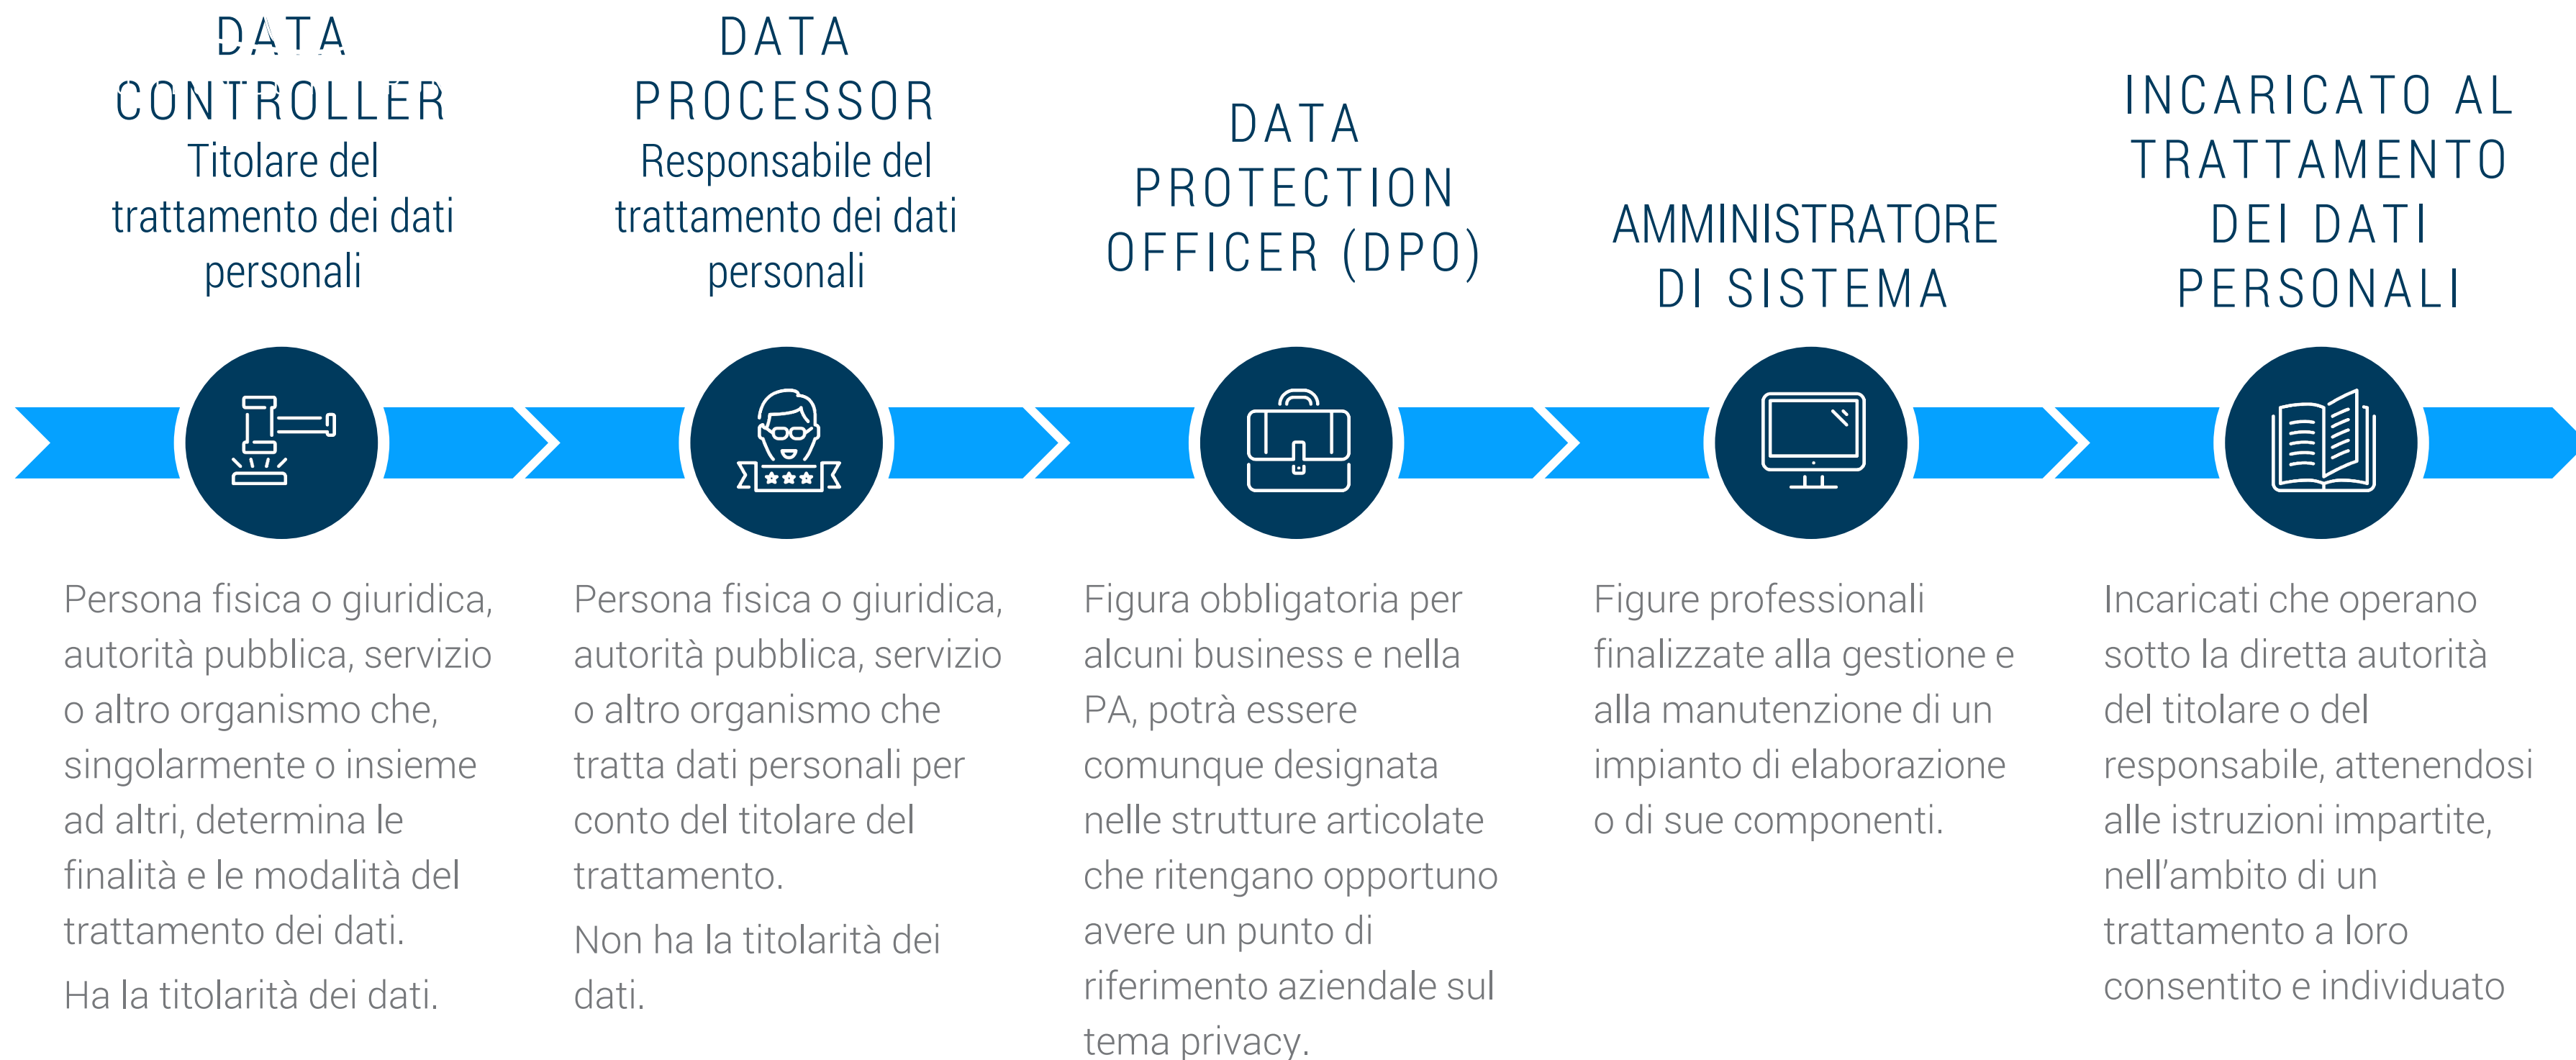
DATA CONTROLLER
Titolare del trattamento dei dati personali

Persona fisica o giuridica, autorità pubblica, servizio o altro organismo che, singolarmente o insieme ad altri, determina le finalità e le modalità del trattamento dei dati.

Ha la titolarità dei dati.

DATA PROCESSOR
Responsabile del trattamento dei dati personali

Persona fisica o giuridica, autorità pubblica, servizio o altro organismo che tratta dati personali per conto del titolare del trattamento.

Non ha la titolarità dei dati.

DATA PROTECTION OFFICER (DPO)

Figura obbligatoria per alcuni business e nella PA, potrà essere comunque designata nelle strutture articolate che ritengano opportuno avere un punto di riferimento aziendale sul tema privacy.

AMMINISTRATORE DI SISTEMA

Figure professionali finalizzate alla gestione e alla manutenzione di un impianto di elaborazione o di sue componenti.

INCARICATO AL TRATTAMENTO DEI DATI PERSONALI

Incaricati che operano sotto la diretta autorità del titolare o del responsabile, attenendosi alle istruzioni impartite, nell’ambito di un trattamento a loro consentito e individuato